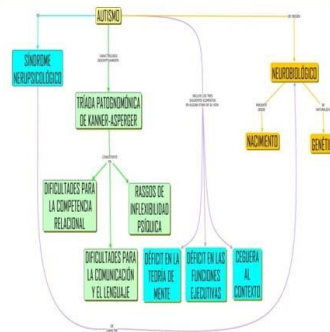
AUTISMO

SÍNDROME NEURPSICOLÓGICO

TRÍADA PATOGNOMÓNICA DE KANNER-ASPERGER

DIFICULTADES PARA LA COMPETENCIA RELACIONAL

RASGOS DE INFLEXIBILIDAD PSÍQUICA

DIFICULTADES PARA LA COMUNICACIÓN Y EL LENGUAJE

DÉFICIT EN LA TEORÍA DE MENTE

DÉFICIT EN LAS FUNCIONES EJECUTIVAS

CEGUERA AL CONTEXTO

NEUROBIOLÓGICO

NACIMIENTO

GENÉTI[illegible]

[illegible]